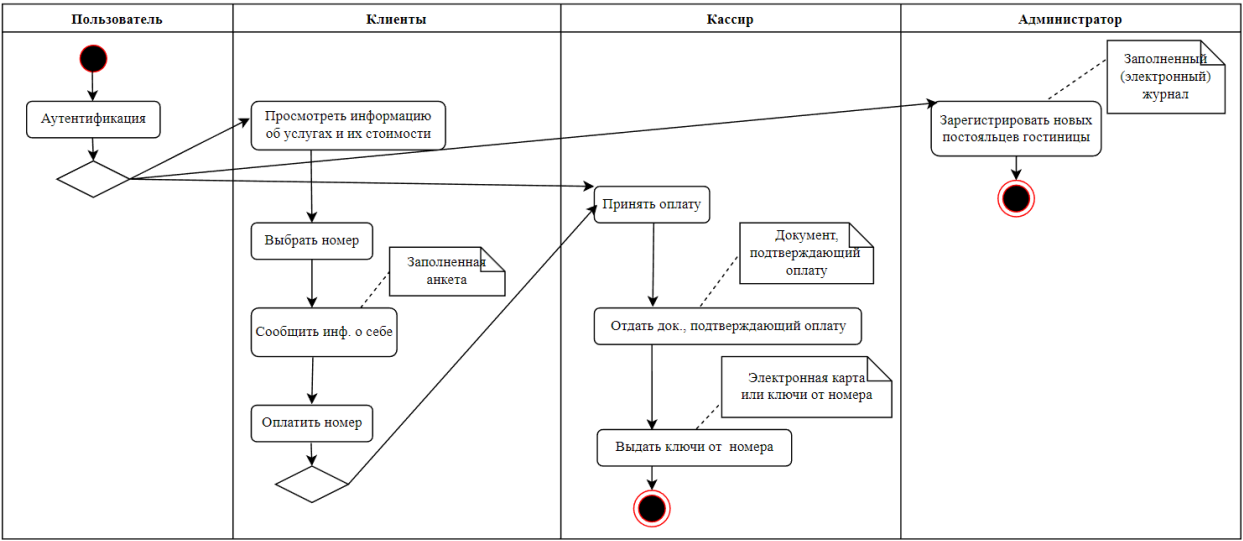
| Пользователь | Клиенты | Кассир | Администратор |
|---|---|---|---|

Аутентификация

Просмотреть информацию об услугах и их стоимости

Выбрать номер

Заполненная анкета

Сообщить инф. о себе

Оплатить номер

Принять оплату

Документ, подтверждающий оплату

Отдать док., подтверждающий оплату

Электронная карта или ключи от номера

Выдать ключи от номера

Заполненный (электронный) журнал

Зарегистрировать новых постояльцев гостиницы